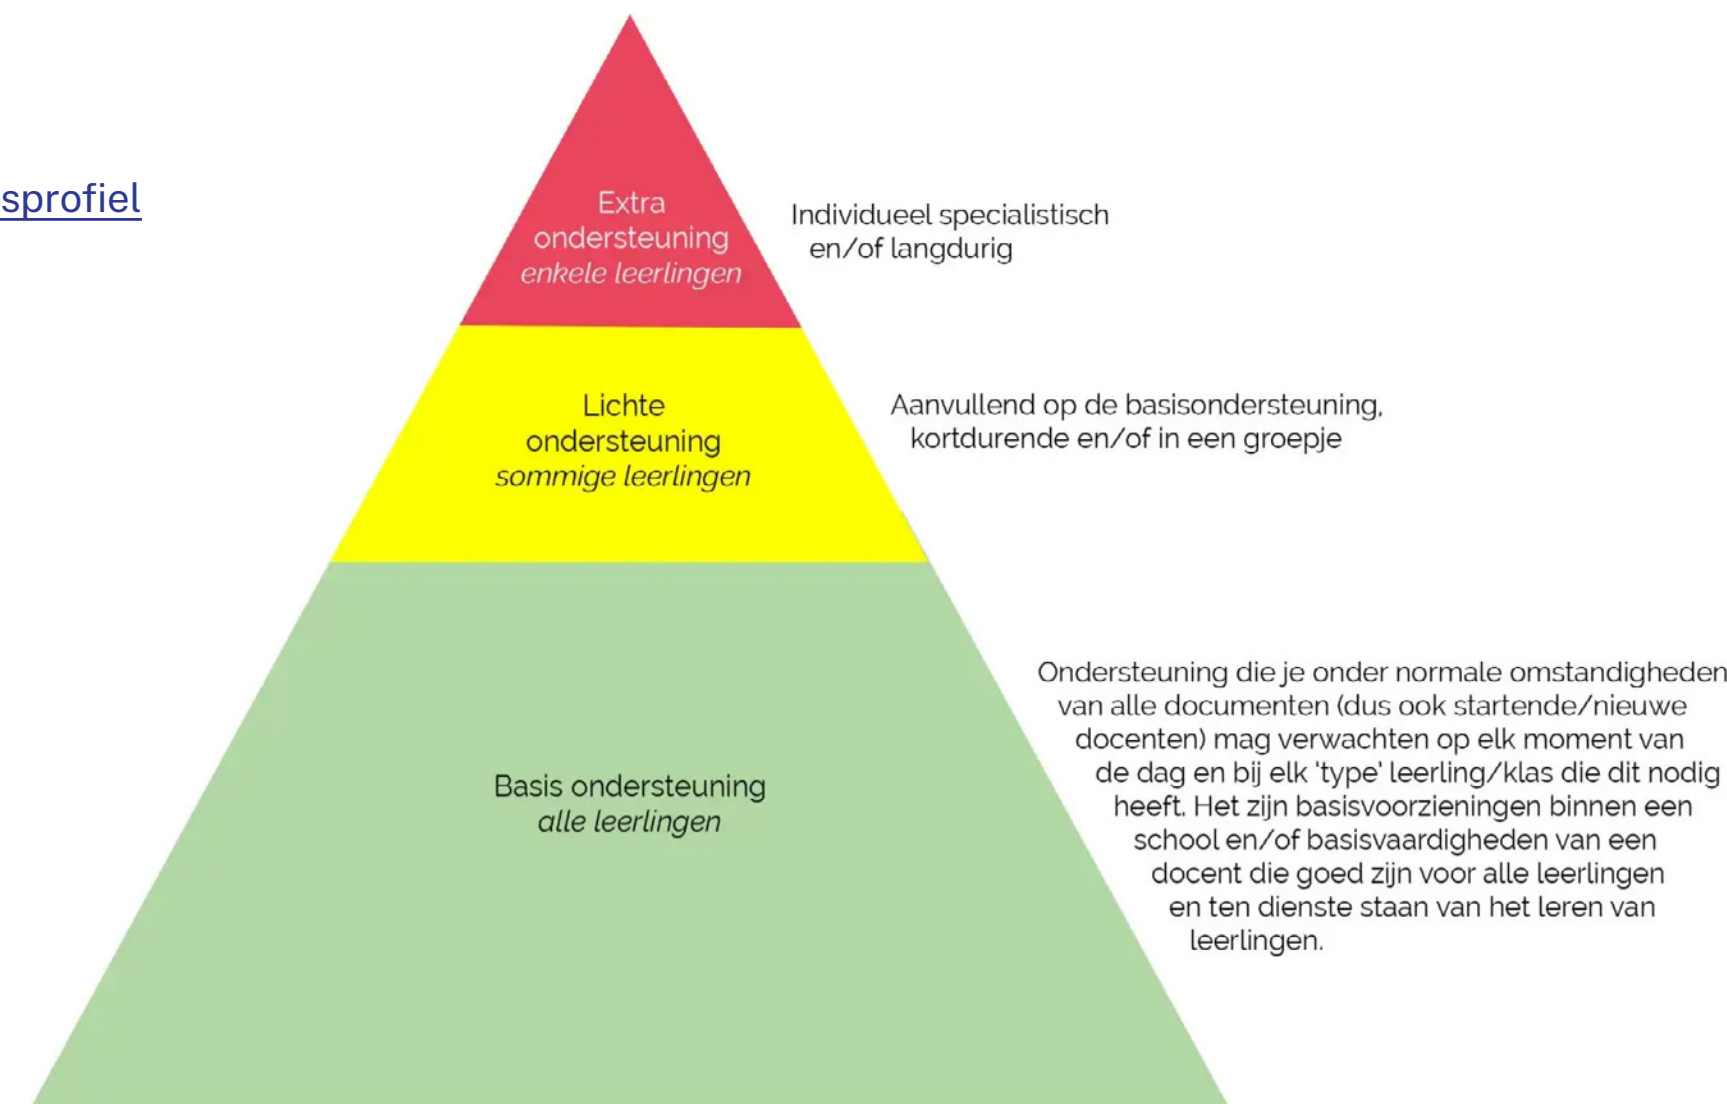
sprofiel

Extra ondersteuning
*enkele leerlingen*

Individueel specialistisch en/of langdurig

Lichte ondersteuning
*sommige leerlingen*

Aanvullend op de basisondersteuning, kortdurende en/of in een groepje

Basis ondersteuning
*alle leerlingen*

Ondersteuning die je onder normale omstandigheden van alle documenten (dus ook startende/nieuwe docenten) mag verwachten op elk moment van de dag en bij elk 'type' leerling/klas die dit nodig heeft. Het zijn basisvoorzieningen binnen een school en/of basisvaardigheden van een docent die goed zijn voor alle leerlingen en ten dienste staan van het leren van leerlingen.